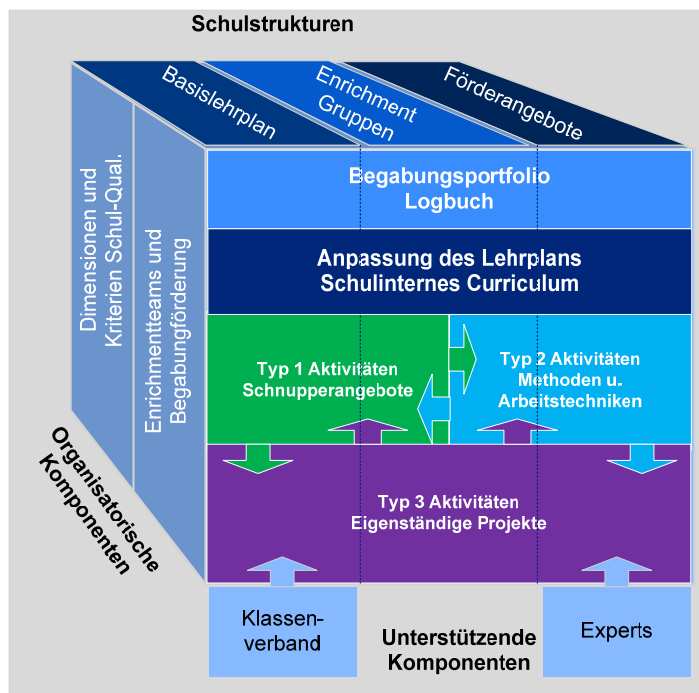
Schulstrukturen

Basislehrplan

Enrichment Gruppen

Förderangebote

Dimensionen und Kriterien Schul-Qual.

Enrichmentteams und Begabungförderung

Organisatorische Komponenten

Begabungsportfolio Logbuch

Anpassung des Lehrplans Schulinternes Curriculum

Typ 1 Aktivitäten Schnupperangebote

Typ 2 Aktivitäten Methoden u. Arbeitstechniken

Typ 3 Aktivitäten Eigenständige Projekte

Klassenverband

Unterstützende Komponenten

Experts